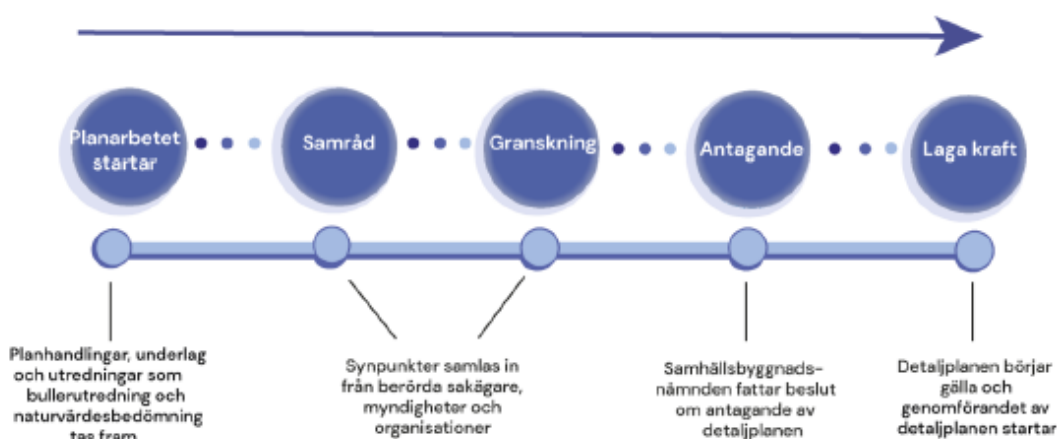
Planarbetet startar

Samråd

Granskning

Antagande

Laga kraft

Planhandlingar, underlag och utredningar som bullerutredning och naturvärdesbedömning tas fram

Synpunkter samlas in från berörda sakägare, myndigheter och organisationer

Samhällsbyggnadsnämnden fattar beslut om antagande av detaljplanen

Detaljplanen börjar gälla och genomförandet av detaljplanen startar